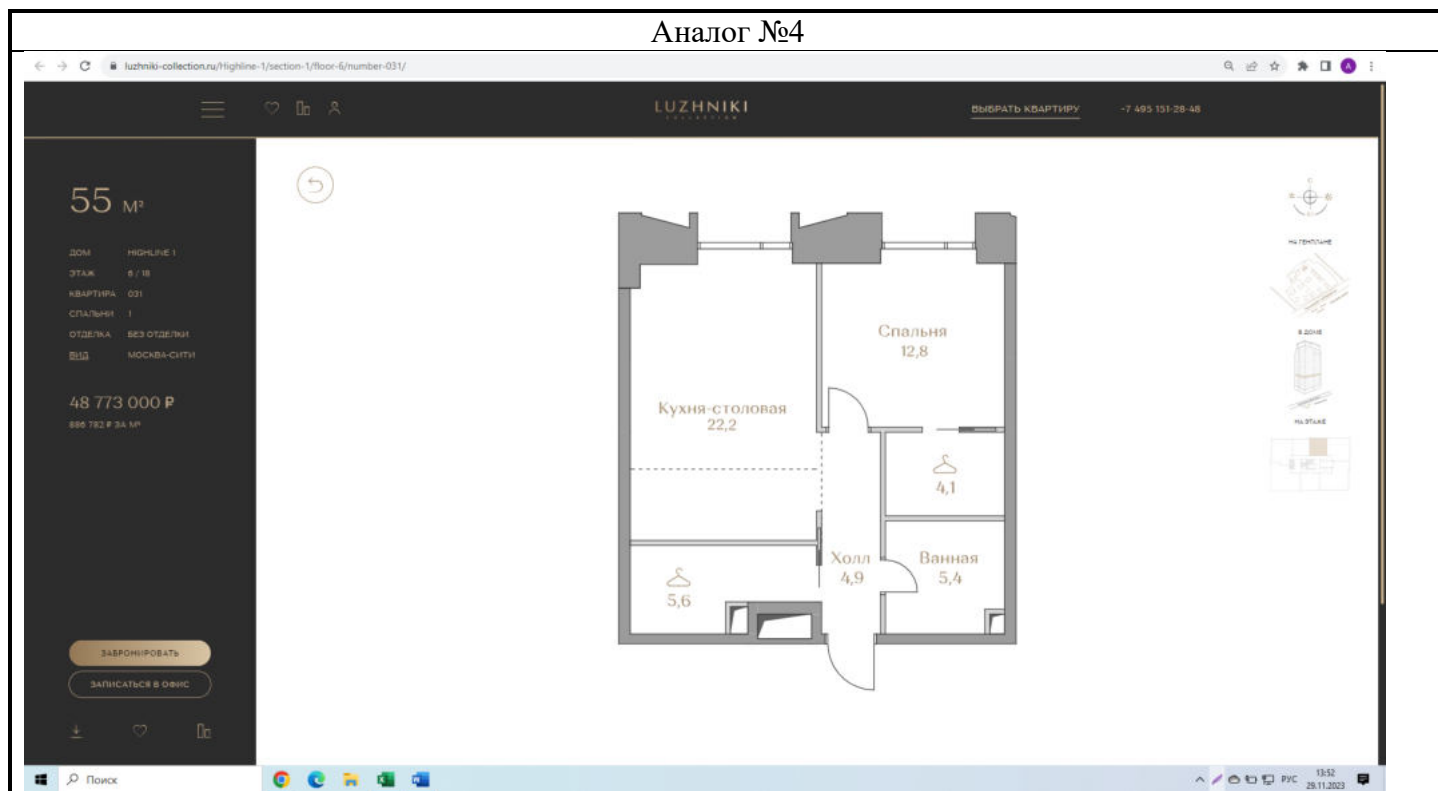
Аналог №4

luzhniki-collection.ru/Highline-1/section-1/floor-6/number-031/

LUZHNIKI
COLLECTION

ВЫБРАТЬ КВАРТИРУ

+7 495 151-28-48

55 м²

ДОМ HIGHLINE 1
ЭТАЖ 6 / 18
КВАРТИРА 031
СПАЛЬНИ 1
ОТДЕЛКА БЕЗ ОТДЕЛКИ
ВИД МОСКВА-СИТИ

48 773 000 ₽
886 782 ₽ ЗА М²

Спальня
12,8

Кухня-столовая
22,2

4,1

Холл
4,9

Ванная
5,4

5,6

НА ГЕНПЛАНЕ

В ДОМЕ

НА ЭТАЖЕ

ЗАБРОНИРОВАТЬ

ЗАПИСАТЬСЯ В ОФИС

Поиск

РУС 13:52
29.11.2023